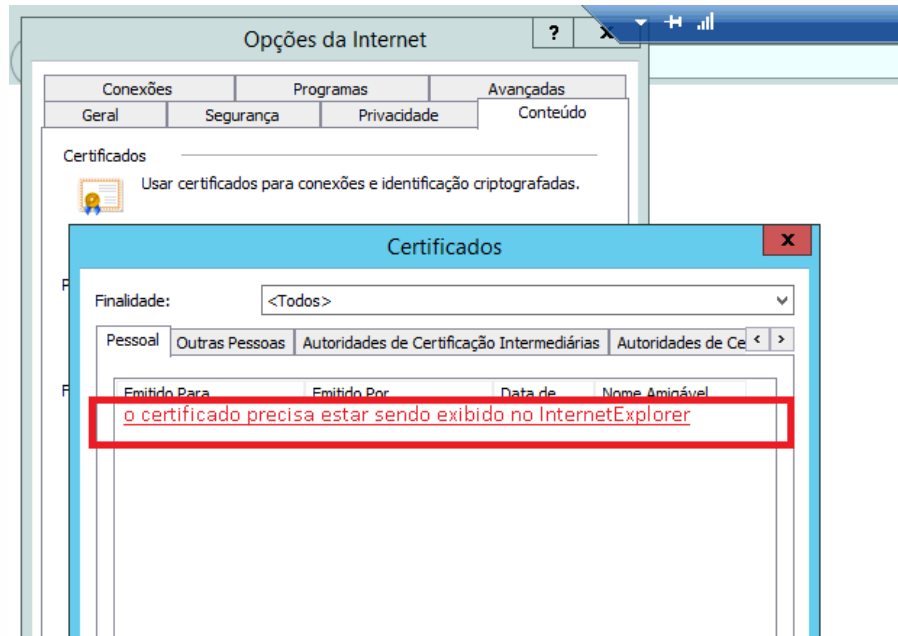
Opções da Internet

?

Conexões | Programas | Avançadas
Geral | Segurança | Privacidade | Conteúdo

Certificados

Usar certificados para conexões e identificação criptografadas.

Certificados

Finalidade: <Todos>

Pessoal | Outras Pessoas | Autoridades de Certificação Intermediárias | Autoridades de Ce

Emitido Para | Emitido Por | Data de | Nome Amigável

o certificado precisa estar sendo exibido no InternetExplorer